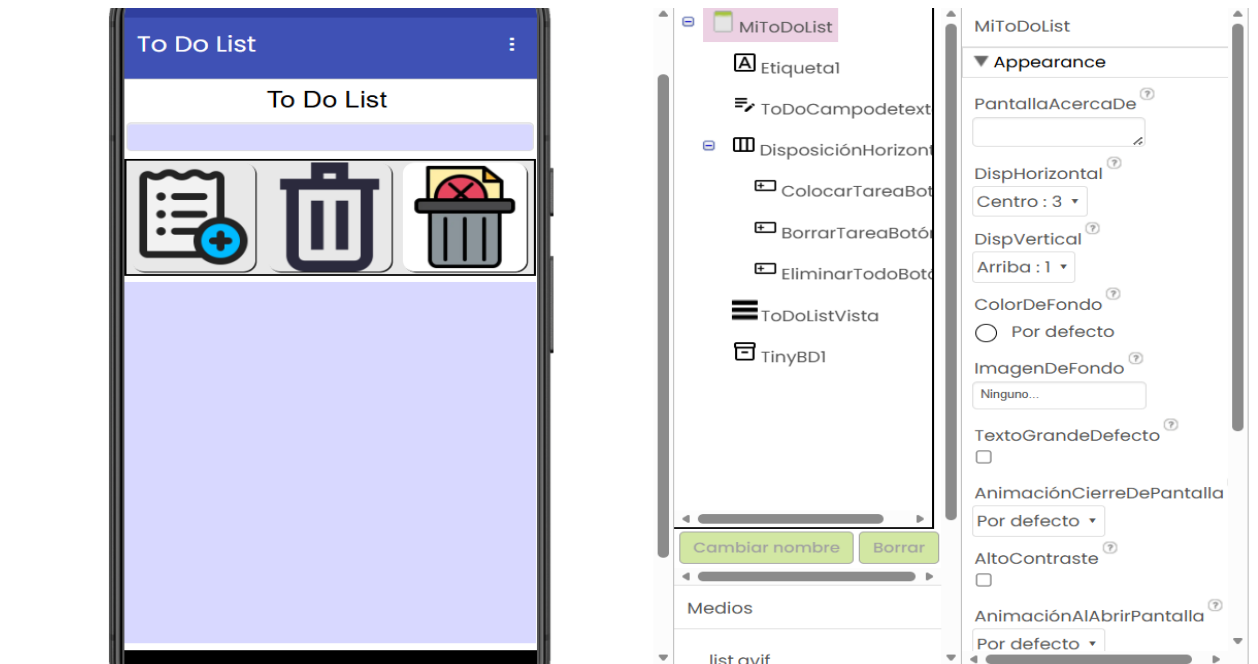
To Do List
To Do List

MiToDoList
Etiqueta1
ToDoCampodetext
DisposiciónHorizont
ColocarTareaBot
BorrarTareaBotón
EliminarTodoBot
ToDoListVista
TinyBD1

Cambiar nombre
Borrar

Medios
list.avif

MiToDoList
Appearance
PantallaAcercaDe
DispHorizontal
Centro : 3
DispVertical
Arriba : 1
ColorDeFondo
Por defecto
ImagenDeFondo
Ninguno...
TextoGrandeDefecto
AnimaciónCierreDePantalla
Por defecto
AltoContraste
AnimaciónAlAbrirPantalla
Por defecto